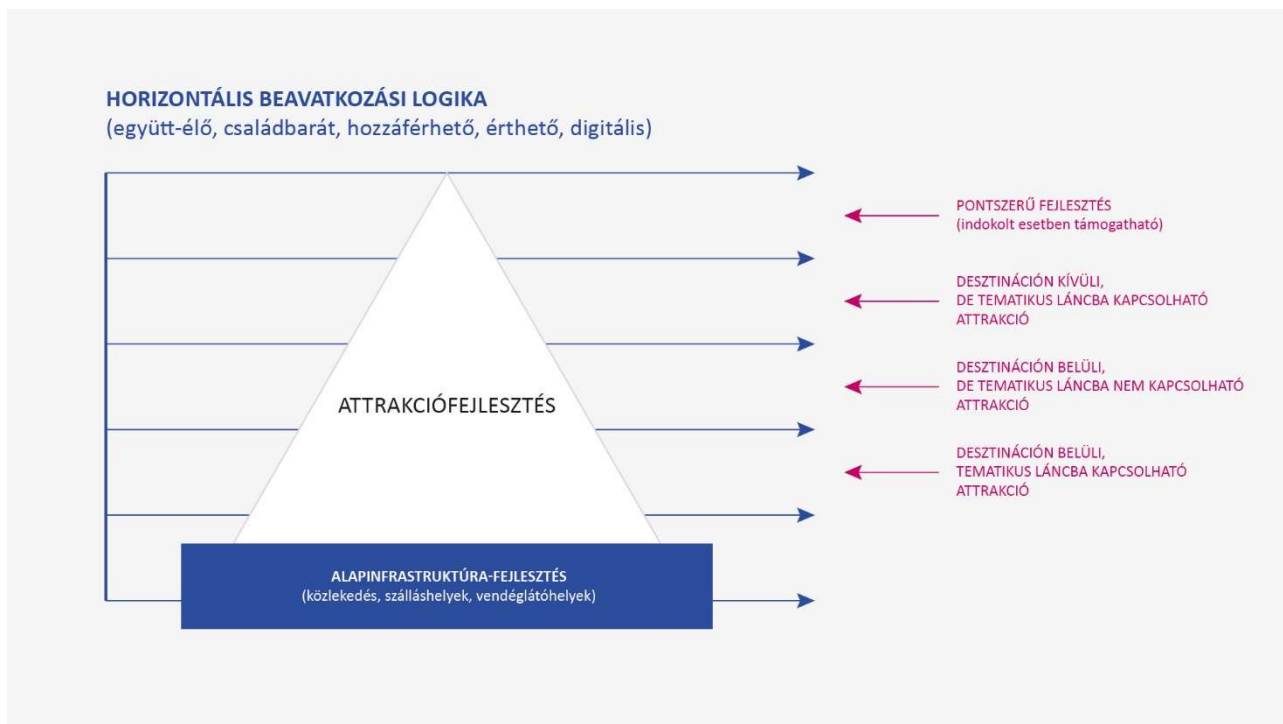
HORIZONTÁLIS BEAVATKOZÁSI LOGIKA
(együtt-élő, családbarát, hozzáférhető, érthető, digitális)

ATTRAKCIÓFEJLESZTÉS

ALAPINFRASTRUKTÚRA-FEJLESZTÉS
(közlekedés, szálláshelyek, vendéglátóhelyek)

PONTSZERŰ FEJLESZTÉS
(indokolt esetben támogatható)

DESZTINÁCIÓN KÍVÜLI,
DE TEMATIKUS LÁNCBA KAPCSOLHATÓ
ATTRAKCIÓ

DESZTINÁCIÓN BELÜLI,
DE TEMATIKUS LÁNCBA NEM KAPCSOLHATÓ
ATTRAKCIÓ

DESZTINÁCIÓN BELÜLI,
TEMATIKUS LÁNCBA KAPCSOLHATÓ
ATTRAKCIÓ